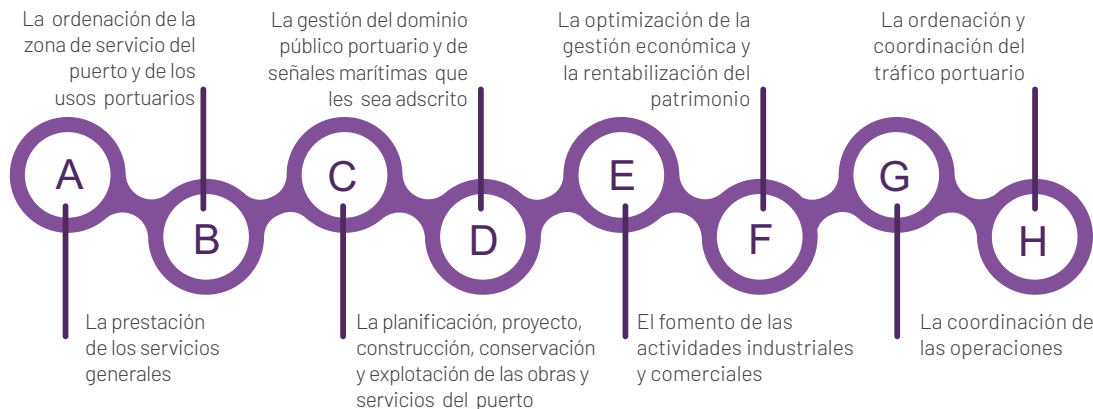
La ordenación de la zona de servicio del puerto y de los usos portuarios

La gestión del dominio público portuario y de señales marítimas que les sea adscrito

La optimización de la gestión económica y la rentabilización del patrimonio

La ordenación y coordinación del tráfico portuario

A

B

C

D

E

F

G

H

La prestación de los servicios generales

La planificación, proyecto, construcción, conservación y explotación de las obras y servicios del puerto

El fomento de las actividades industriales y comerciales

La coordinación de las operaciones